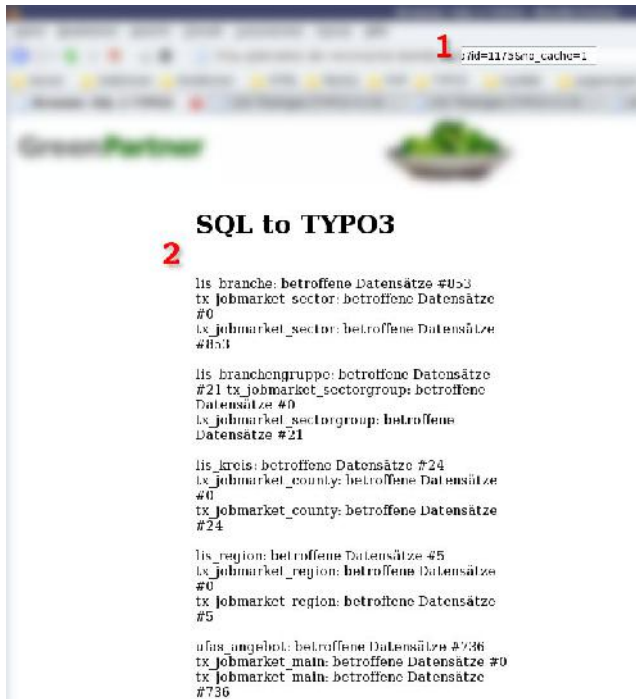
1
?id=117&no_cache=1

GreenPartner

SQL to TYPO3

2

lis_branche: betroffene Datensätze #853
tx_jobmarket_sector: betroffene Datensätze #0
tx_jobmarket_sector: betroffene Datensätze #853

lis_branchengruppe: betroffene Datensätze #21 tx_jobmarket_sectorgroup: betroffene Datensätze #0
tx_jobmarket_sectorgroup: betroffene Datensätze #21

lis_kreis: betroffene Datensätze #24
tx_jobmarket_county: betroffene Datensätze #0
tx_jobmarket_county: betroffene Datensätze #24

lis_region: betroffene Datensätze #5
tx_jobmarket_region: betroffene Datensätze #0
tx_jobmarket_region: betroffene Datensätze #5

ufas_angebot: betroffene Datensätze #736
tx_jobmarket_main: betroffene Datensätze #0
tx_jobmarket_main: betroffene Datensätze #736